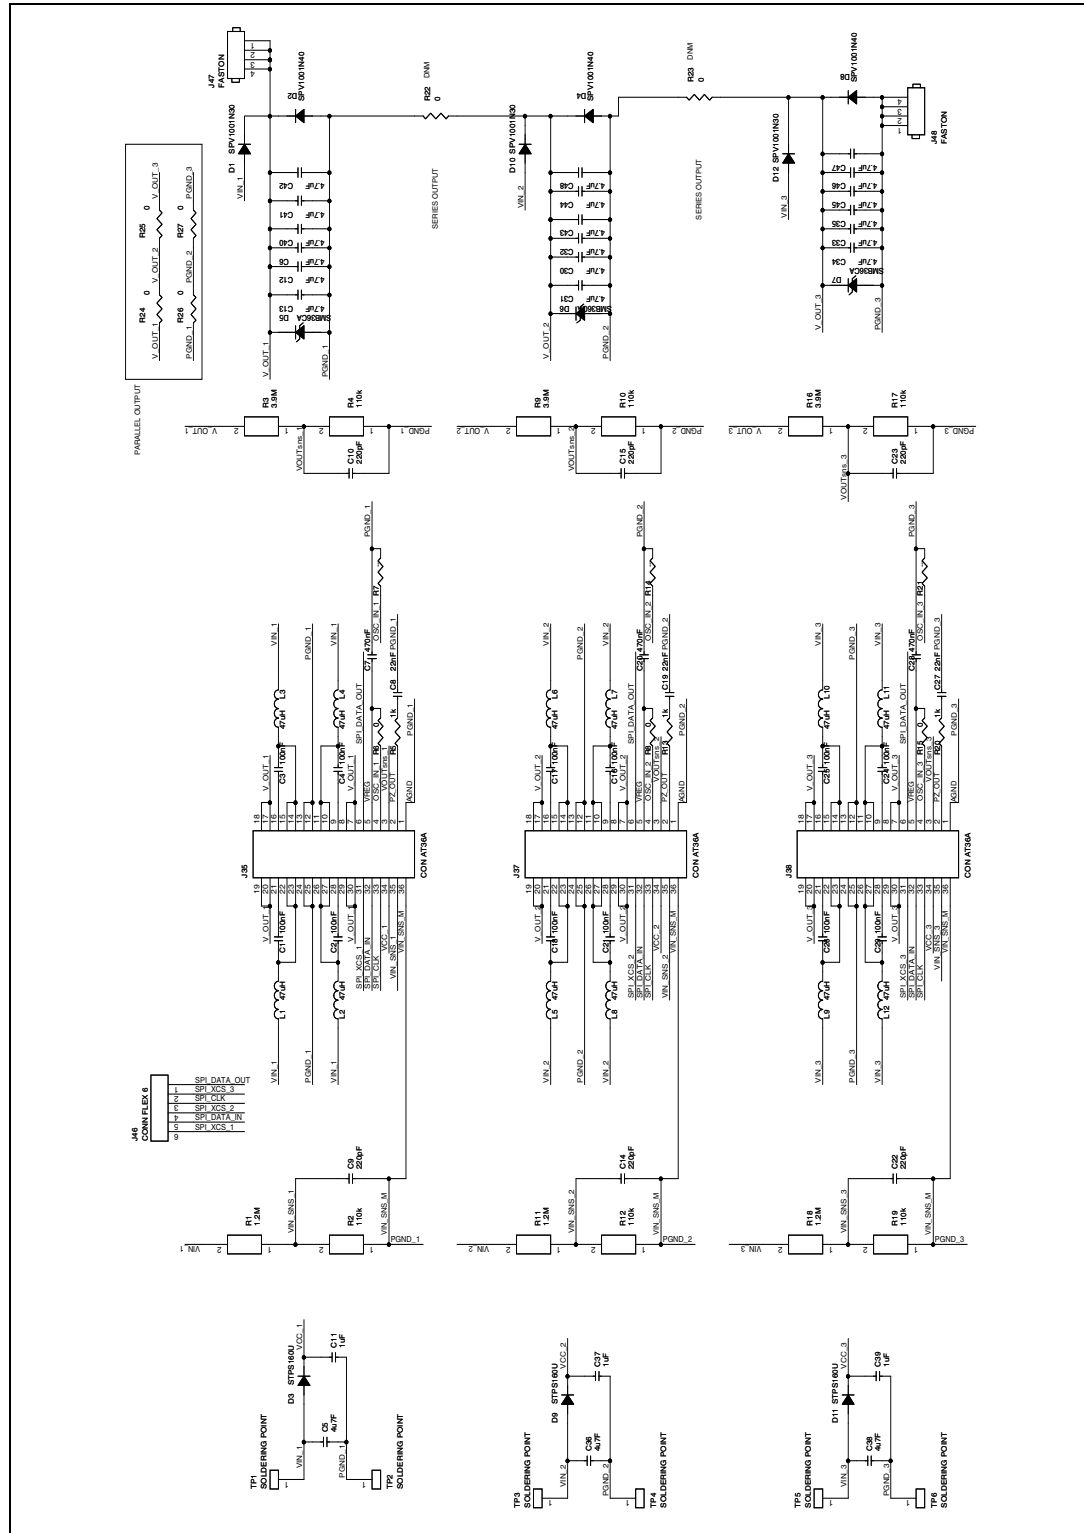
PARALLEL OUTPUT

R24 0
V_OUT_1
V_OUT_2
R25 0
V_OUT_3
R26 0
PGND_1
PGND_2
R27 0
PGND_3

D1 SPV1001N30
VIN_1
J47 FASTON
D2 SPV1001N40
C42 4.7uF
C41 4.7uF
C40 4.7uF
C6 4.7uF
C12 4.7uF
C13 4.7uF
D5 SMB36CA
V_OUT_1
PGND_1

R22 DNM 0
SERIES OUTPUT

D10 SPV1001N30
VIN_2
D4 SPV1001N40
C48 4.7uF
C44 4.7uF
C43 4.7uF
C32 4.7uF
C30 4.7uF
C31 4.7uF
D6 SMB36CA
V_OUT_2
PGND_2

R23 DNM 0
SERIES OUTPUT

D12 SPV1001N30
VIN_3
D8 SPV1001N40
J48 FASTON
C47 4.7uF
C46 4.7uF
C45 4.7uF
C35 4.7uF
C33 4.7uF
C34 4.7uF
D7 SMB36CA
V_OUT_3
PGND_3

R3 3.9M
V_OUT_1
R4 110k
VOUTsns_1
C10 220pF
PGND_1

R9 3.9M
V_OUT_2
R10 110k
VOUTsns_2
C15 220pF
PGND_2

R16 3.9M
V_OUT_3
R17 110k
VOUTsns_3
C23 220pF
PGND_3

J35 CON AT36A
VIN_1
L3 47uH
PGND_1
L4 47uH
C3 100nF
C4 100nF
V_OUT_1
VREG
R6 0
SPI_DATA_OUT
C7 470nF
OSC_IN_1
VOUTsns_1
R5 1k
PZ_OUT
C8 22nF
PGND_1
AGND
R7
V_OUT_1
C1 100nF
L1 47uH
C2 100nF
L2 47uH
SPI_XCS_1
SPI_DATA_IN
SPI_CLK
VCC_1
VIN_SNS_1
VIN_SNS_M
VIN_1
PGND_1

J37 CON AT36A
VIN_2
L6 47uH
PGND_2
L7 47uH
C17 100nF
C16 100nF
V_OUT_2
VREG
R8 0
SPI_DATA_OUT
C20 470nF
OSC_IN_2
VOUTsns_2
R13 1k
PZ_OUT
C19 22nF
PGND_2
AGND
R14
V_OUT_2
C18 100nF
L5 47uH
C21 100nF
L8 47uH
SPI_XCS_2
SPI_DATA_IN
SPI_CLK
VCC_2
VIN_SNS_2
VIN_SNS_M
VIN_2
PGND_2

J38 CON AT36A
VIN_3
L10 47uH
PGND_3
L11 47uH
C25 100nF
C24 100nF
V_OUT_3
VREG
R15 0
SPI_DATA_OUT
C26 470nF
OSC_IN_3
VOUTsns_3
R20 1k
PZ_OUT
C27 22nF
PGND_3
AGND
R21
V_OUT_3
C28 100nF
L9 47uH
C29 100nF
L12 47uH
SPI_XCS_3
SPI_DATA_IN
SPI_CLK
VCC_3
VIN_SNS_3
VIN_SNS_M
VIN_3
PGND_3

J46 CONN FLEX 6
1 SPI_XCS_3
2 SPI_CLK
3 SPI_XCS_2
4 SPI_DATA_IN
5 SPI_XCS_1
6
SPI_DATA_OUT

R1 1.2M
VIN_1
VIN_SNS_1
C9 220pF
R2 110k
VIN_SNS_M
PGND_1

R11 1.2M
VIN_2
VIN_SNS_2
C14 220pF
R12 110k
VIN_SNS_M
PGND_2

R18 1.2M
VIN_3
VIN_SNS_3
C22 220pF
R19 110k
VIN_SNS_M
PGND_3

D3 STPS160U
VCC_1
C11 1uF
C5 4u7F
TP1 SOLDERING POINT
VIN_1
PGND_1
TP2 SOLDERING POINT

D9 STPS160U
VCC_2
C37 1uF
C36 4u7F
TP3 SOLDERING POINT
VIN_2
PGND_2
TP4 SOLDERING POINT

D11 STPS160U
VCC_3
C39 1uF
C38 4u7F
TP5 SOLDERING POINT
VIN_3
PGND_3
TP6 SOLDERING POINT